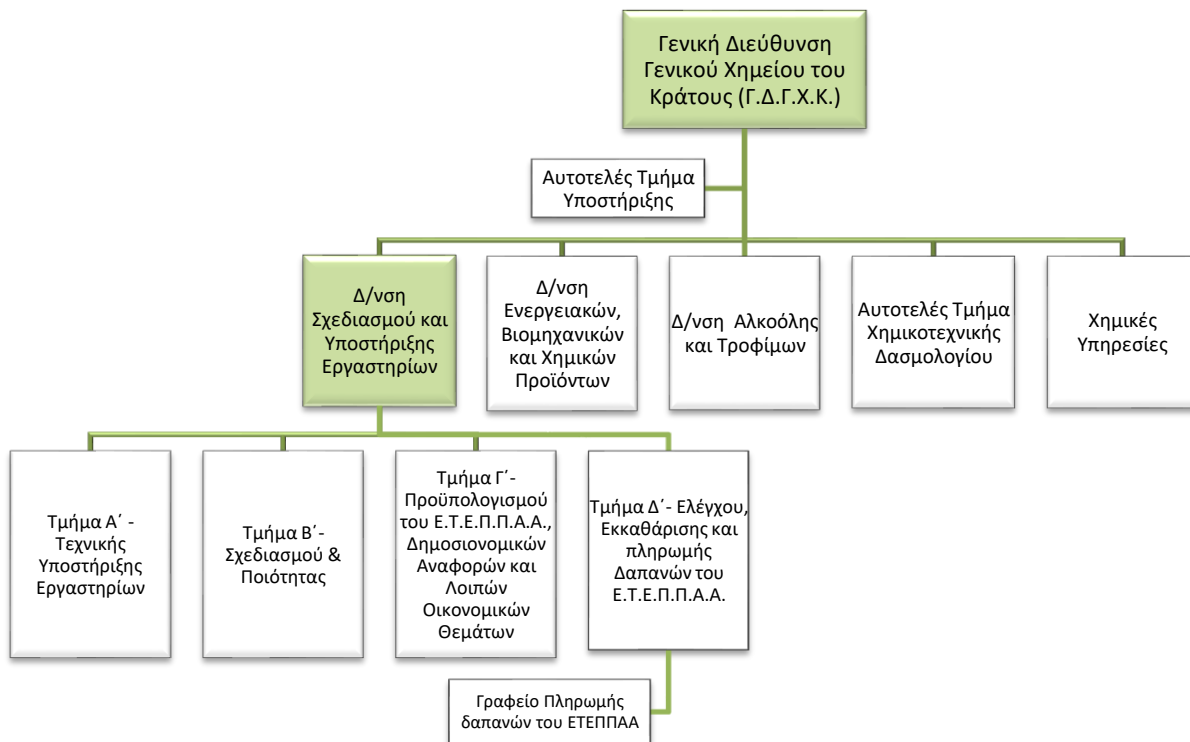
Γενική Διεύθυνση Γενικού Χημείου του Κράτους (Γ.Δ.Γ.Χ.Κ.)

Αυτοτελές Τμήμα Υποστήριξης

Δ/νση Σχεδιασμού και Υποστήριξης Εργαστηρίων

Δ/νση Ενεργειακών, Βιομηχανικών και Χημικών Προϊόντων

Δ/νση Αλκοόλης και Τροφίμων

Αυτοτελές Τμήμα Χημικοτεχνικής Δασμολογίου

Χημικές Υπηρεσίες

Τμήμα Α΄ - Τεχνικής Υποστήριξης Εργαστηρίων

Τμήμα Β΄- Σχεδιασμού & Ποιότητας

Τμήμα Γ΄- Προϋπολογισμού του Ε.Τ.Ε.Π.Π.Α.Α., Δημοσιονομικών Αναφορών και Λοιπών Οικονομικών Θεμάτων

Τμήμα Δ΄- Ελέγχου, Εκκαθάρισης και πληρωμής Δαπανών του Ε.Τ.Ε.Π.Π.Α.Α.

Γραφείο Πληρωμής δαπανών του ΕΤΕΠΠΑΑ